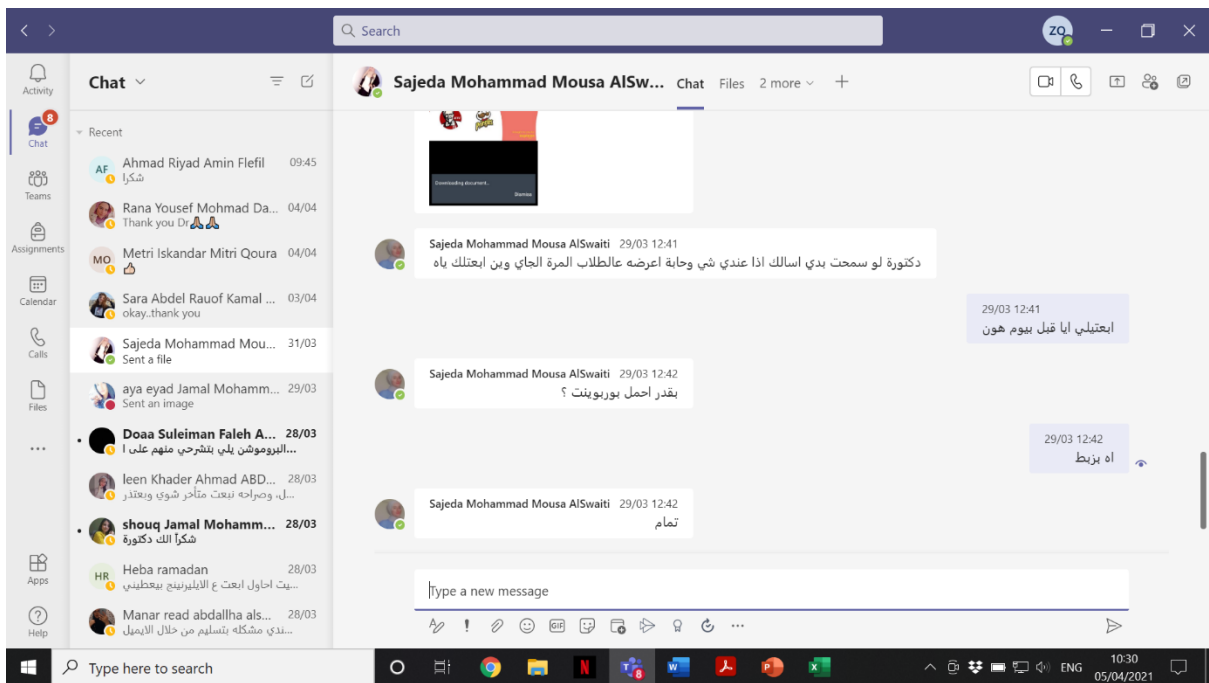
Search

ZQ

Activity

8
Chat

Teams

Assignments

Calendar

Calls

Files

...

Apps

Help

Chat

Recent

AF Ahmad Riyad Amin Flefil 09:45
شكرا

Rana Yousef Mohmad Da... 04/04
Thank you Dr🙏🙏

MO Metri Iskandar Mitri Qoura 04/04
👍

Sara Abdel Rauof Kamal ... 03/04
okay..thank you

Sajeda Mohammad Mou... 31/03
Sent a file

aya eyad Jamal Mohamm... 29/03
Sent an image

Doaa Suleiman Faleh A... 28/03
البروموشن يلي بتشرحي منهم على ا...

leen Khader Ahmad ABD... 28/03
ل، وصراحه نبعت متأخر شوي وبعتذر...

shouq Jamal Mohamm... 28/03
شكراً الك دكتورة

HR Heba ramadan 28/03
يت احاول ابعت ع الابليرينيج بيعطيني...

Manar read abdallha als... 28/03
ندي مشكله بتسليم من خلال الايميل...

Sajeda Mohammad Mousa AlSw... Chat Files 2 more +

Downloading document...
Dismiss

Sajeda Mohammad Mousa AlSwaiti 29/03 12:41
دكتورة لو سمحت بدي اسالك اذا عندي شي وحابة اعرضه عالطلاب المرة الجاي وين ابعتلك ياه

29/03 12:41
ابعتيلي ايا قبل بيوم هون

Sajeda Mohammad Mousa AlSwaiti 29/03 12:42
بقدر احمل بوربوينت ؟

29/03 12:42
اه بزبط

Sajeda Mohammad Mousa AlSwaiti 29/03 12:42
تمام

Type a new message

Type here to search

ENG 10:30 05/04/2021